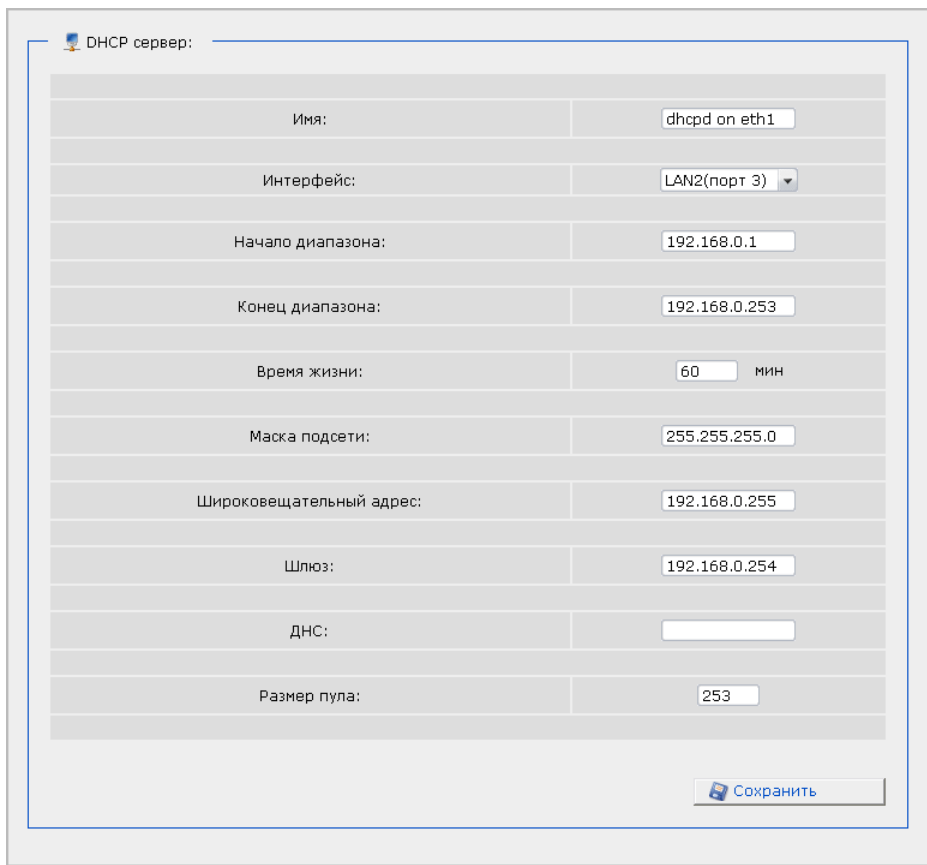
DHCP сервер:

| | |
|---|---|
| Имя: | dhcpd on eth1 |
| Интерфейс: | LAN2(порт 3) |
| Начало диапазона: | 192.168.0.1 |
| Конец диапазона: | 192.168.0.253 |
| Время жизни: | 60 мин |
| Маска подсети: | 255.255.255.0 |
| Широковещательный адрес: | 192.168.0.255 |
| Шлюз: | 192.168.0.254 |
| ДНС: | |
| Размер пула: | 253 |

Сохранить